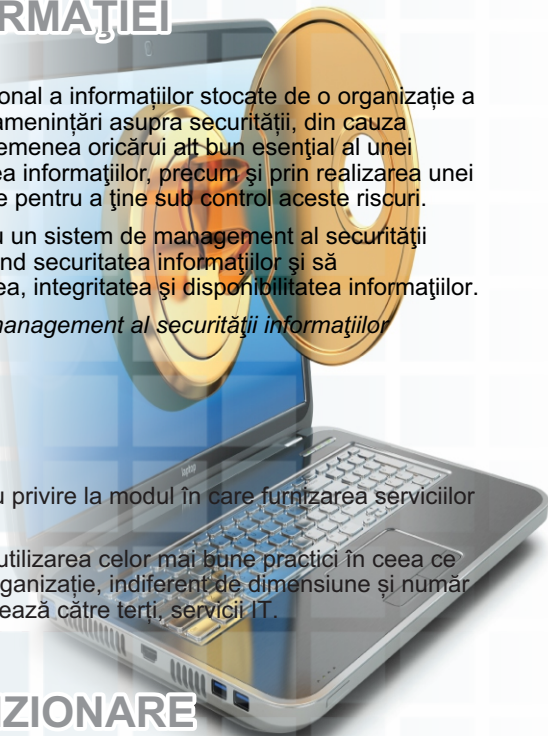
RMAŢIEI

onal a informaţiilor stocate de o organizaţie a amenințări asupra securității, din cauza emenea oricărui alt bun esenţial al unei ea informaţiilor, precum şi prin realizarea unei e pentru a ţine sub control aceste riscuri.

u un sistem de management al securităţii nd securitatea informaţiilor şi să ea, integritatea şi disponibilitatea informaţiilor.

management al securităţii informaţiilor

u privire la modul în care furnizarea serviciilor

utilizarea celor mai bune practici în ceea ce ganizație, indiferent de dimensiune și număr ează către terți, servicii IT.

ZIONARE